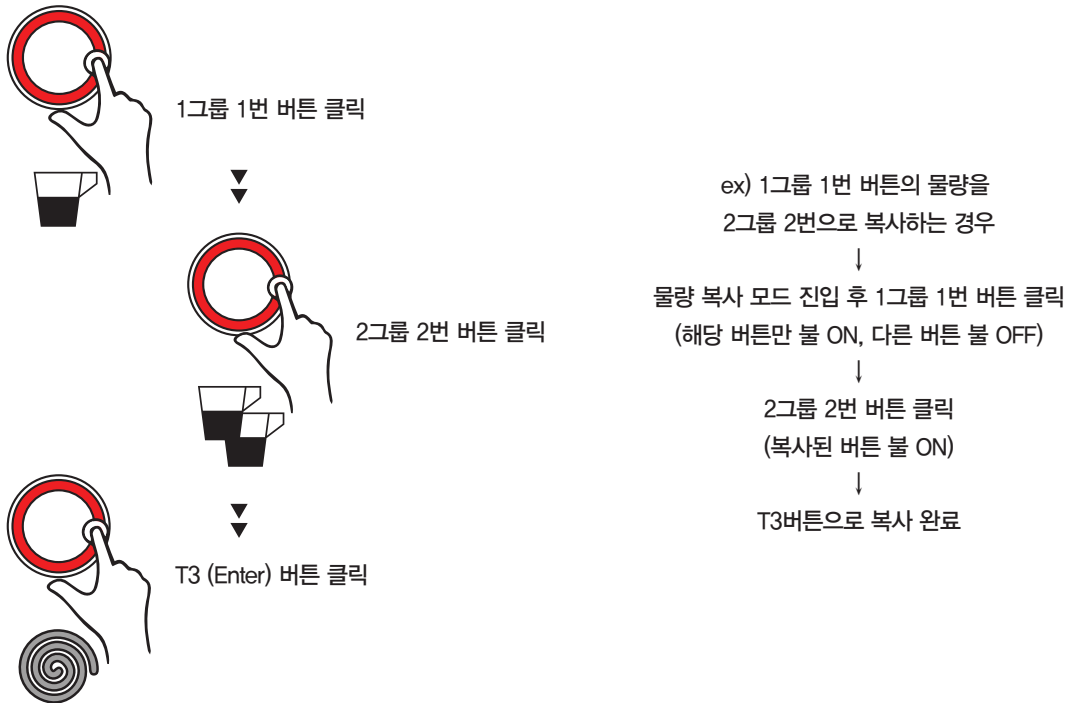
1그룹 1번 버튼 클릭

2그룹 2번 버튼 클릭

T3 (Enter) 버튼 클릭

ex) 1그룹 1번 버튼의 물량을
2그룹 2번으로 복사하는 경우
↓
물량 복사 모드 진입 후 1그룹 1번 버튼 클릭
(해당 버튼만 불 ON, 다른 버튼 불 OFF)
↓
2그룹 2번 버튼 클릭
(복사된 버튼 불 ON)
↓
T3버튼으로 복사 완료